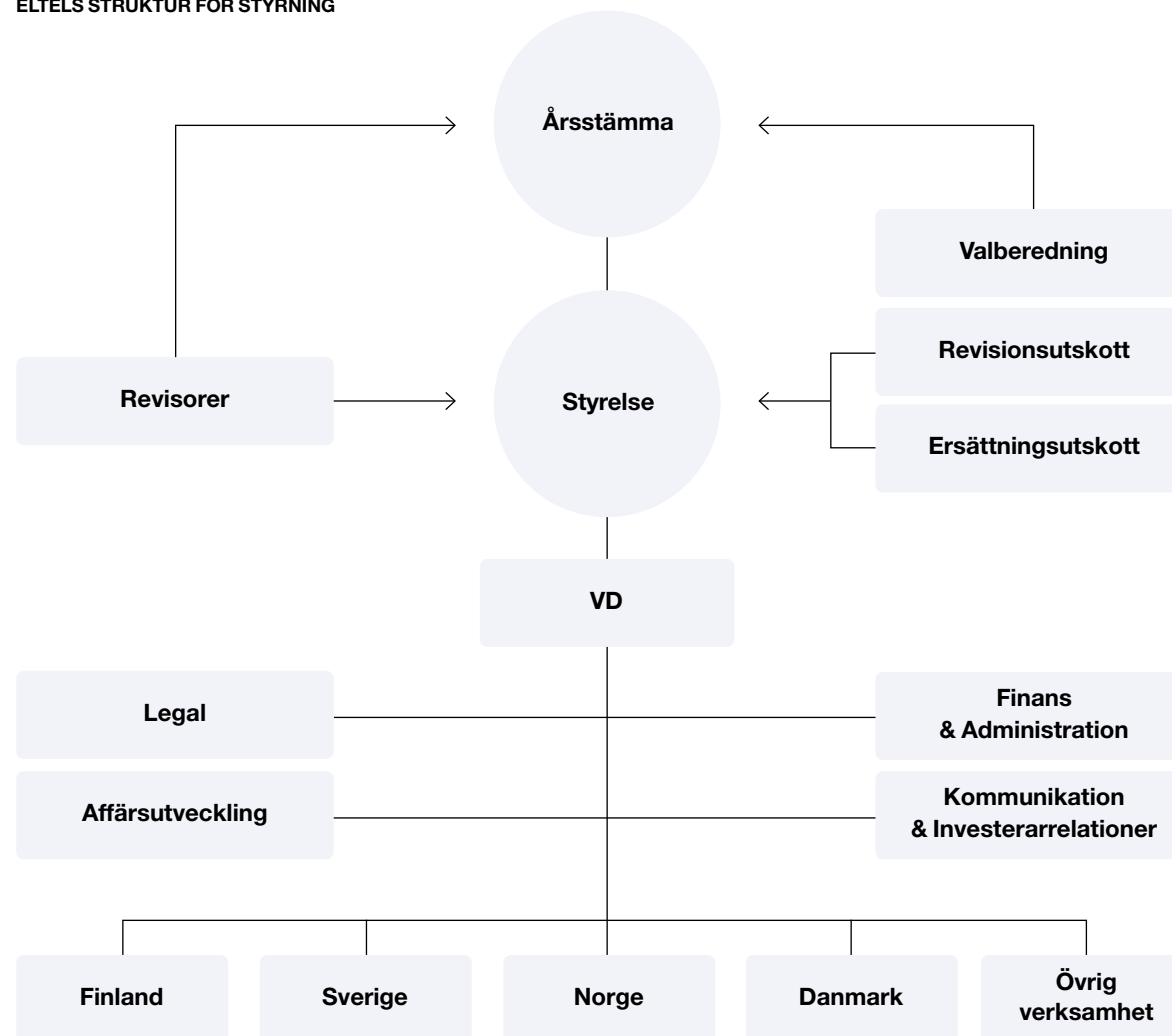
ELTELS STRUKTUR FÖR STYRNING

Årsstämma

Valberedning

Revisorer

Styrelse

Revisionsutskott

Ersättningsutskott

VD

Legal

Finans & Administration

Affärsutveckling

Kommunikation & Investerarrelationer

Finland

Sverige

Norge

Danmark

Övrig verksamhet